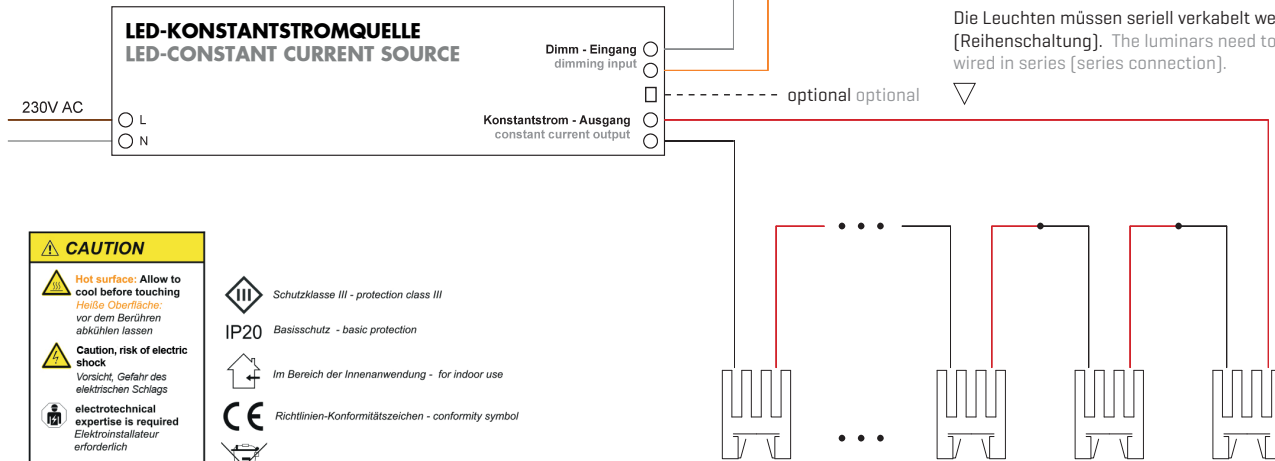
LED-KONSTANTSTROMQUELLE
LED-CONSTANT CURRENT SOURCE

Dimm - Eingang
dimming input

optional optional

Konstantstrom - Ausgang
constant current output

230V AC
L
N

Die Leuchten müssen seriell verkabelt we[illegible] (Reihenschaltung). The luminars need to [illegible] wired in series (series connection).

CAUTION

Hot surface: Allow to cool before touching
Heiße Oberfläche: vor dem Berühren abkühlen lassen

Caution, risk of electric shock
Vorsicht, Gefahr des elektrischen Schlags

electrotechnical expertise is required
Elektroinstallateur erforderlich

III Schutzklasse III - protection class III

IP20 Basisschutz - basic protection

Im Bereich der Innenanwendung - for indoor use

CE Richtlinien-Konformitätszeichen - conformity symbol